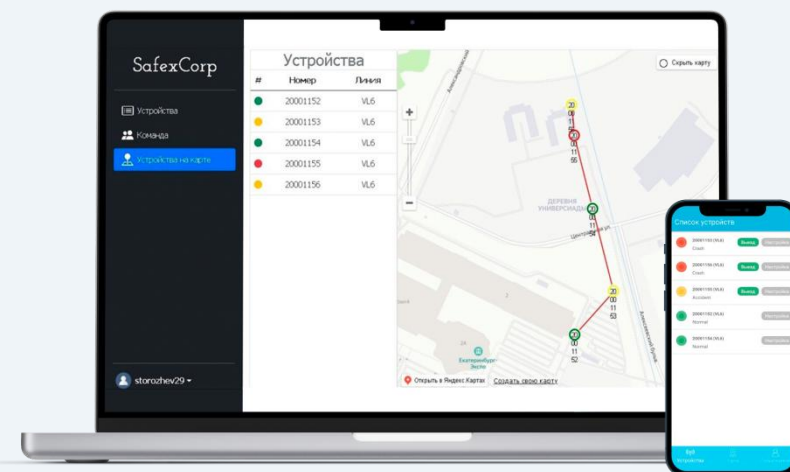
SafexCorp

Устройства
Команда
Устройства на карте

storozhev29

Устройства

| # | Номер | Линия |
|---|---|---|
| | 20001152 | VL6 |
| | 20001153 | VL6 |
| | 20001154 | VL6 |
| | 20001155 | VL6 |
| | 20001156 | VL6 |

Скрыть карту

+
−

20 00 11 52
20 00 11 55
20 00 11 54
20 00 11 53
20 00 11 52

ДЕРЕВНЯ УНИВЕРСИАДЫ

Екатеринбург-Экспо

Открыть в Яндекс Картах
Создать свою карту

Список устройств

20001155 (VL6)
Crash
Выезд
Настройки

20001156 (VL6)
Crash
Выезд
Настройки

20001153 (VL6)
Accident
Выезд
Настройки

20001154 (VL6)
Normal
Настройки

20001152 (VL6)
Normal
Настройки

Устройства